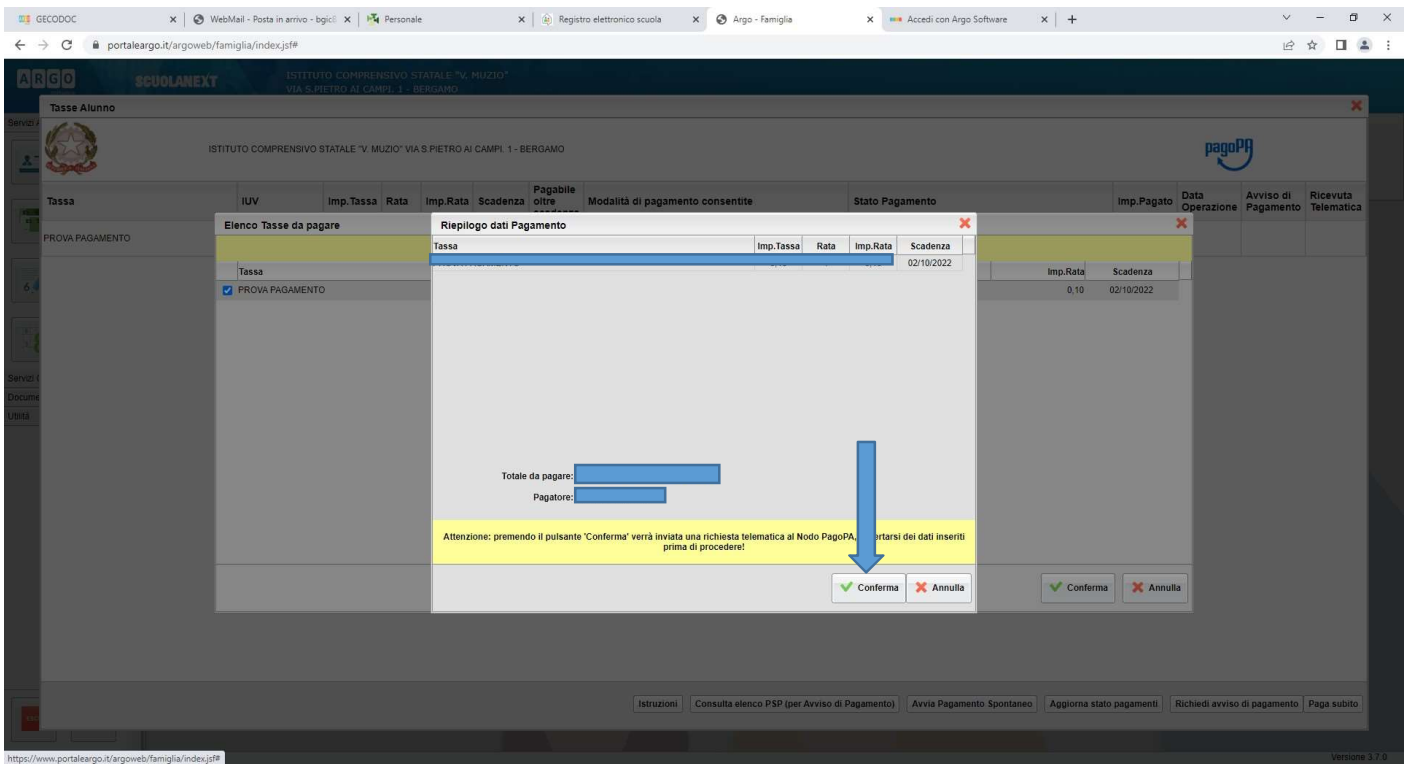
GECODOC | WebMail - Posta in arrivo - bgic | Personale | Registro elettronico scuola | Argo - Famiglia | Accedi con Argo Software

portaleargo.it/argoweb/famiglia/index.jsf#

ARGO SCUOLANEXT ISTITUTO COMPRENSIVO STATALE "V. MUZIO" VIA S.PIETRO AI CAMPI, 1 - BERGAMO

Tasse Alunno

ISTITUTO COMPRENSIVO STATALE "V. MUZIO" VIA S.PIETRO AI CAMPI, 1 - BERGAMO

pagoPA

| Tassa | IUV | Imp.Tassa | Rata | Imp.Rata | Scadenza | Pagabile oltre scadenza | Modalità di pagamento consentite | Stato Pagamento | Imp.Pagato | Data Operazione | Avviso di Pagamento | Ricevuta Telematica |
|---|---|---|---|---|---|---|---|---|---|---|---|---|
| PROVA PAGAMENTO | | | | | | | | | | | | |

Elenco Tasse da pagare

| Tassa | Imp.Rata | Scadenza |
|---|---|---|
| PROVA PAGAMENTO | 0,10 | 02/10/2022 |

Riepilogo dati Pagamento

| Tassa | Imp.Tassa | Rata | Imp.Rata | Scadenza |
|---|---|---|---|---|
| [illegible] | | | | 02/10/2022 |

Totale da pagare:
Pagatore:

Attenzione: premendo il pulsante 'Conferma' verrà inviata una richiesta telematica al Nodo PagoPA, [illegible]ertarsi dei dati inseriti prima di procedere!

Conferma Annulla

Conferma Annulla

Istruzioni | Consulta elenco PSP (per Avviso di Pagamento) | Avvia Pagamento Spontaneo | Aggiorna stato pagamenti | Richiedi avviso di pagamento | Paga subito

Servizi | Servizi | Docume | Utilità

https://www.portaleargo.it/argoweb/famiglia/index.jsf#

Versione 3.7.0